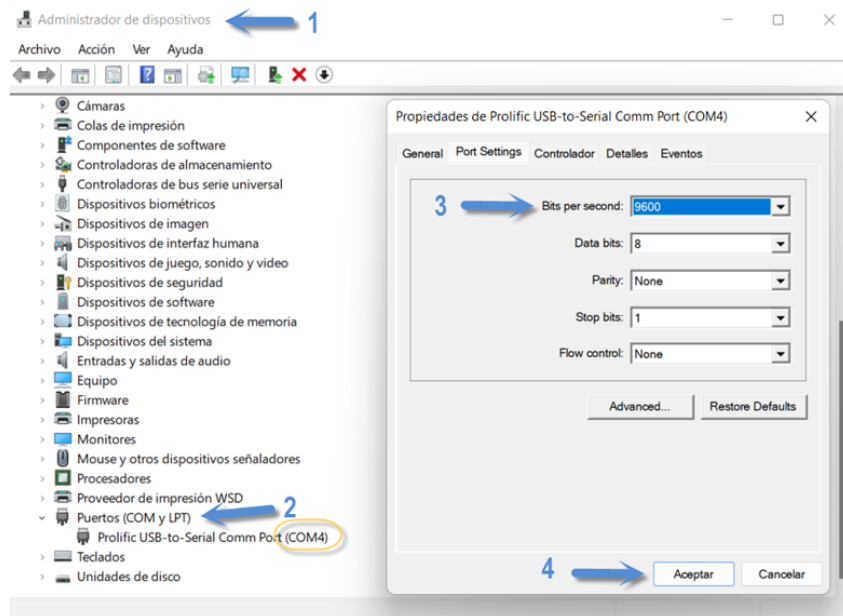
Administrador de dispositivos 1

Archivo Acción Ver Ayuda

Cámaras
Colas de impresión
Componentes de software
Controladoras de almacenamiento
Controladoras de bus serie universal
Dispositivos biométricos
Dispositivos de imagen
Dispositivos de interfaz humana
Dispositivos de juego, sonido y video
Dispositivos de seguridad
Dispositivos de software
Dispositivos de tecnología de memoria
Dispositivos del sistema
Entradas y salidas de audio
Equipo
Firmware
Impresoras
Monitores
Mouse y otros dispositivos señaladores
Procesadores
Proveedor de impresión WSD
2
Puertos (COM y LPT)
Prolific USB-to-Serial Comm Port (COM4)
Teclados
Unidades de disco

Propiedades de Prolific USB-to-Serial Comm Port (COM4)

General Port Settings Controlador Detalles Eventos

3
Bits per second: 9600
Data bits: 8
Parity: None
Stop bits: 1
Flow control: None

Advanced... Restore Defaults

4
Aceptar Cancelar